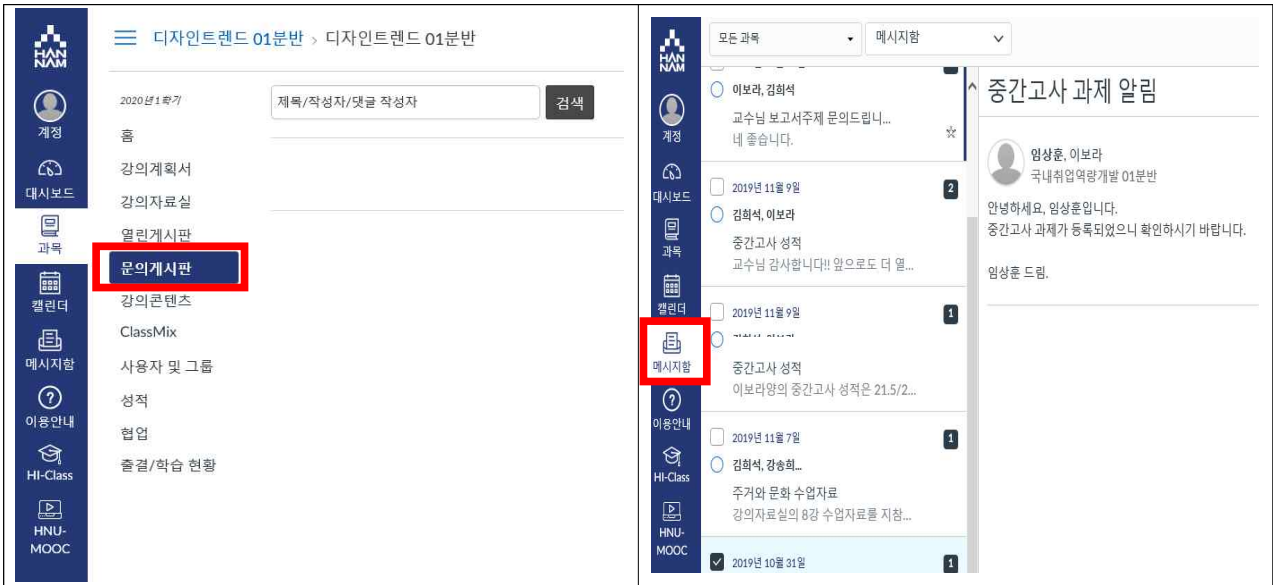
HAN NAM

계정

대시보드

과목

캘린더

메시지함

이용안내

HI-Class

HNU-MOOC

디자인트렌드 01분반 › 디자인트렌드 01분반

2020년 1학기

홈

강의계획서

강의자료실

열린게시판

문의게시판

강의콘텐츠

ClassMix

사용자 및 그룹

성적

협업

출결/학습 현황

제목/작성자/댓글 작성자

검색

HAN NAM

계정

대시보드

과목

캘린더

메시지함

이용안내

HI-Class

HNU-MOOC

모든 과목

메시지함

이보라, 김희석

교수님 보고서주제 문의드립니...

네 좋습니다.

2019년 11월 9일

2

김희석, 이보라

중간고사 성적

교수님 감사합니다!! 앞으로도 더 열...

2019년 11월 9일

1

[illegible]

중간고사 성적

이보라양의 중간고사 성적은 21.5/2...

2019년 11월 7일

1

김희석, 강송희...

주거와 문화 수업자료

강의자료실의 8강 수업자료를 지참...

2019년 10월 31일

1

중간고사 과제 알림

임상훈, 이보라

국내취업역량개발 01분반

안녕하세요, 임상훈입니다.
중간고사 과제가 등록되었으니 확인하시기 바랍니다.

임상훈 드림.